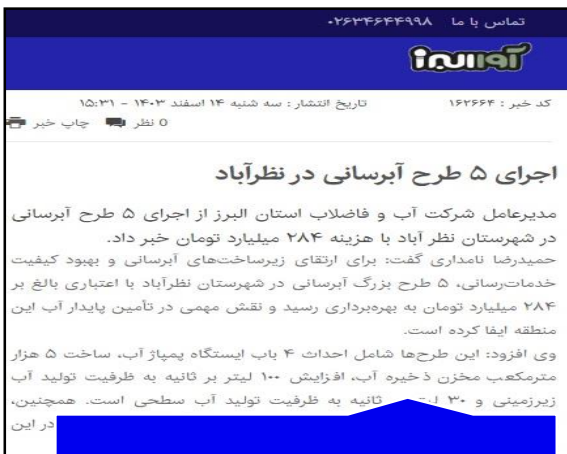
تماس با ما ۰۲۶۳۴۶۴۴۹۹۸

آوا البرز

کد خبر : ۱۶۲۶۶۴ تاریخ انتشار : سه شنبه ۱۴ اسفند ۱۴۰۳ - ۱۵:۳۱
۰ نظر چاپ خبر

اجرای ۵ طرح آبرسانی در نظرآباد

مدیرعامل شرکت آب و فاضلاب استان البرز از اجرای ۵ طرح آبرسانی در شهرستان نظر آباد با هزینه ۲۸۴ میلیارد تومان خبر داد.

حمیدرضا نامداری گفت: برای ارتقای زیرساخت‌های آبرسانی و بهبود کیفیت خدمات‌رسانی، ۵ طرح بزرگ آبرسانی در شهرستان نظرآباد با اعتباری بالغ بر ۲۸۴ میلیارد تومان به بهره‌برداری رسید و نقش مهمی در تأمین پایدار آب این منطقه ایفا کرده است.

وی افزود: این طرح‌ها شامل احداث ۴ باب ایستگاه پمپاژ آب، ساخت ۵ هزار مترمکعب مخزن ذخیره آب، افزایش ۱۰۰ لیتر بر ثانیه به ظرفیت تولید آب زیرزمینی و ۳۰ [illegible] ثانیه به ظرفیت تولید آب سطحی است. همچنین، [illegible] در این